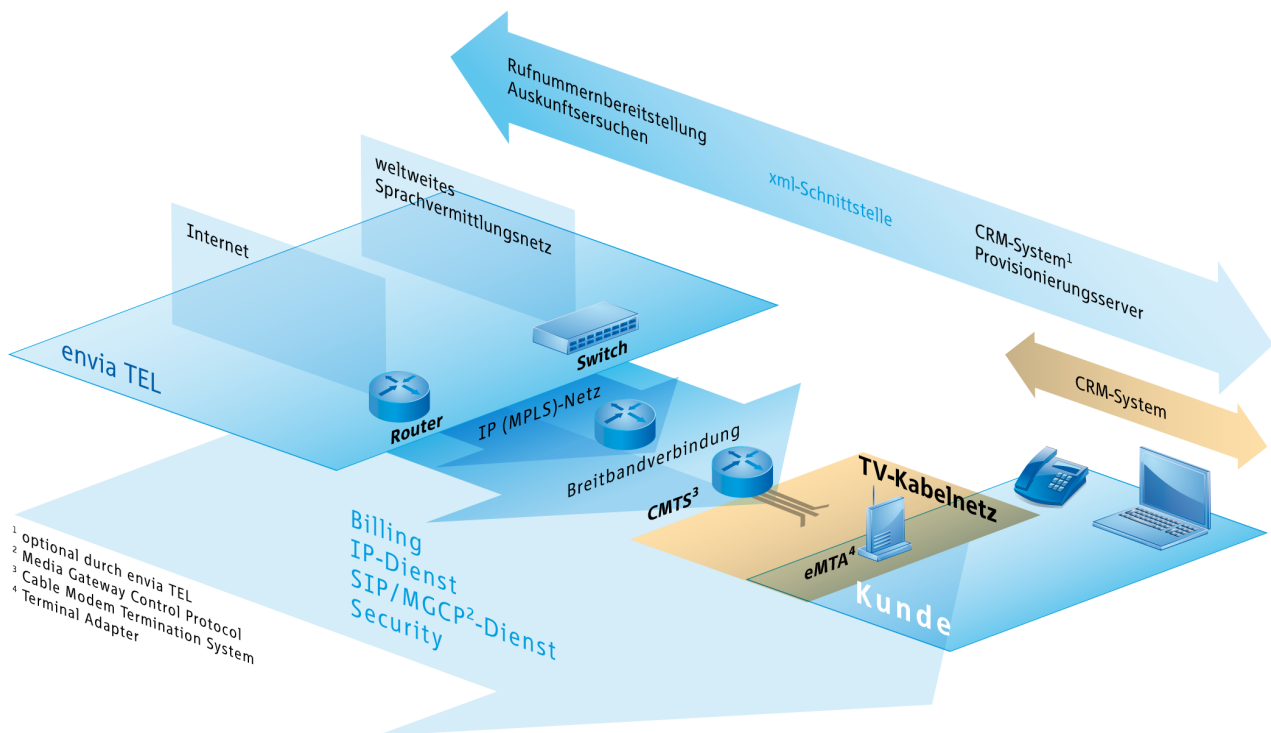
Rufnummernbereitstellung
Auskunftsersuchen

xml-Schnittstelle

CRM-System$^1$
Provisionierungsserver

weltweites
Sprachvermittlungsnetz

Internet

Switch

envia TEL

Router

IP (MPLS)-Netz

Breitbandverbindung

CRM-System

TV-Kabelnetz

CMTS$^3$

eMTA$^4$

Kunde

Billing
IP-Dienst
SIP/MGCP$^2$-Dienst
Security

$^1$ optional durch envia TEL
$^2$ Media Gateway Control Protocol
$^3$ Cable Modem Termination System
$^4$ Terminal Adapter